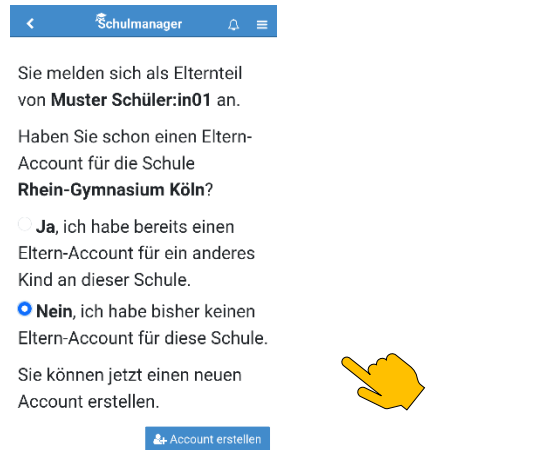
Schulmanager

Sie melden sich als Elternteil von Muster Schüler:in01 an.

Haben Sie schon einen Eltern-Account für die Schule Rhein-Gymnasium Köln?

Ja, ich habe bereits einen Eltern-Account für ein anderes Kind an dieser Schule.

Nein, ich habe bisher keinen Eltern-Account für diese Schule.

Sie können jetzt einen neuen Account erstellen.

Account erstellen